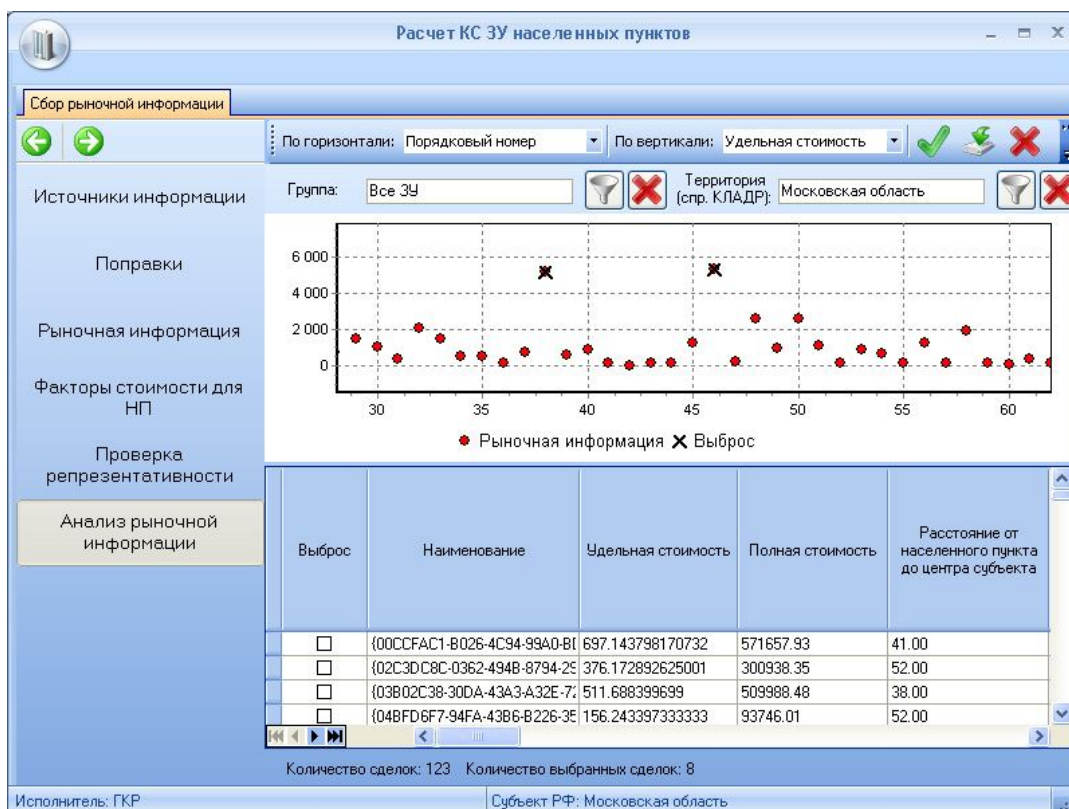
Расчет КС ЗУ населенных пунктов

Сбор рыночной информации

Источники информации

Поправки

Рыночная информация

Факторы стоимости для НП

Проверка репрезентативности

Анализ рыночной информации

По горизонтали: Порядковый номер

По вертикали: Удельная стоимость

Группа: Все ЗУ

Территория (спр. КЛАДР): Московская область

6 000
4 000
2 000
0

30 35 40 45 50 55 60

● Рыночная информация ✕ Выброс

| Выброс | Наименование | Удельная стоимость | Полная стоимость | Расстояние от населенного пункта до центра субъекта |
|---|---|---|---|---|
| ☐ | {00CCFAC1-B026-4C94-99A0-BI | 697.143798170732 | 571657.93 | 41.00 |
| ☐ | {02C3DC8C-0362-494B-8794-2S | 376.172892625001 | 300938.35 | 52.00 |
| ☐ | {03B02C38-30DA-43A3-A32E-7. | 511.688399699 | 509988.48 | 38.00 |
| ☐ | {04BFD6F7-94FA-43B6-B226-35 | 156.243397333333 | 93746.01 | 52.00 |

Количество сделок: 123 Количество выбранных сделок: 8

Исполнитель: ГКР

Субъект РФ: Московская область